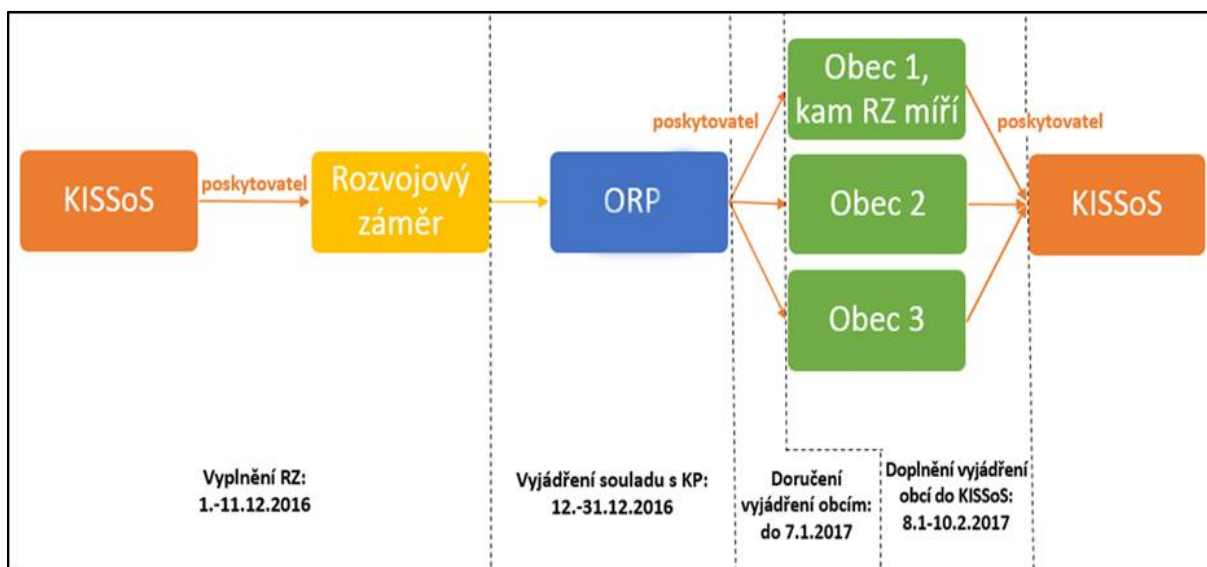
KISSoS

poskytovatel

Rozvojový záměr

ORP

poskytovatel

Obec 1, kam RZ míří

Obec 2

Obec 3

poskytovatel

KISSoS

Vyplnění RZ: 1.-11.12.2016

Vyjádření souladu s KP: 12.-31.12.2016

Doručení vyjádření obcím: do 7.1.2017

Doplnění vyjádření obcí do KISSoS: 8.1-10.2.2017